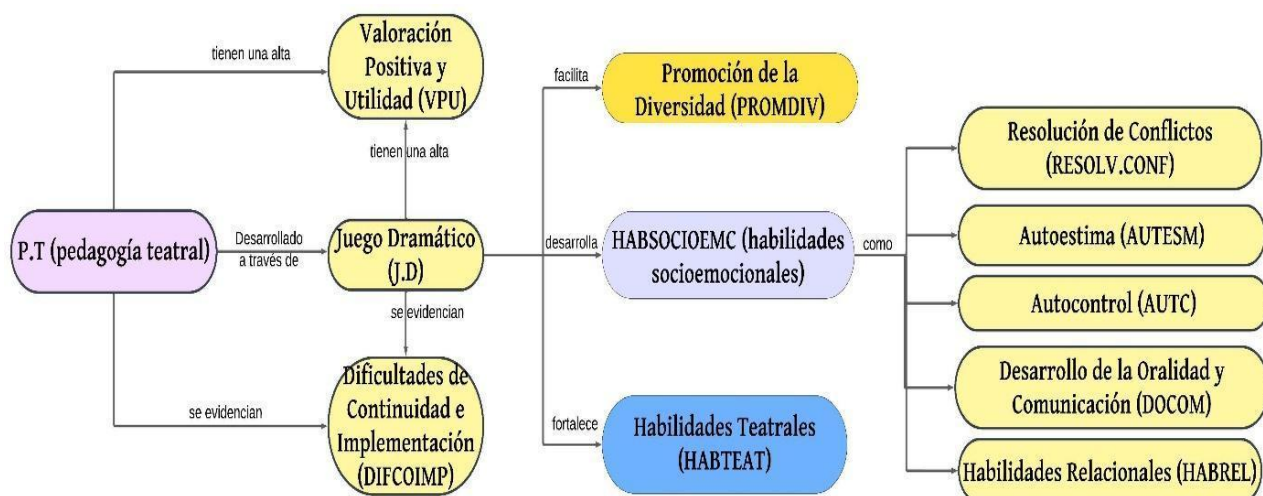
P.T (pedagogía teatral)

tienen una alta

Valoración Positiva y Utilidad (VPU)

tienen una alta

Desarrollado a través de

Juego Dramático (J.D)

se evidencian

se evidencian

Dificultades de Continuidad e Implementación (DIFCOIMP)

facilita

Promoción de la Diversidad (PROMDIV)

desarrolla

HABSOCIOEMC (habilidades socioemocionales)

fortalece

Habilidades Teatrales (HABTEAT)

como

Resolución de Conflictos (RESOLV.CONF)

Autoestima (AUTESM)

Autocontrol (AUTC)

Desarrollo de la Oralidad y Comunicación (DOCOM)

Habilidades Relacionales (HABREL)